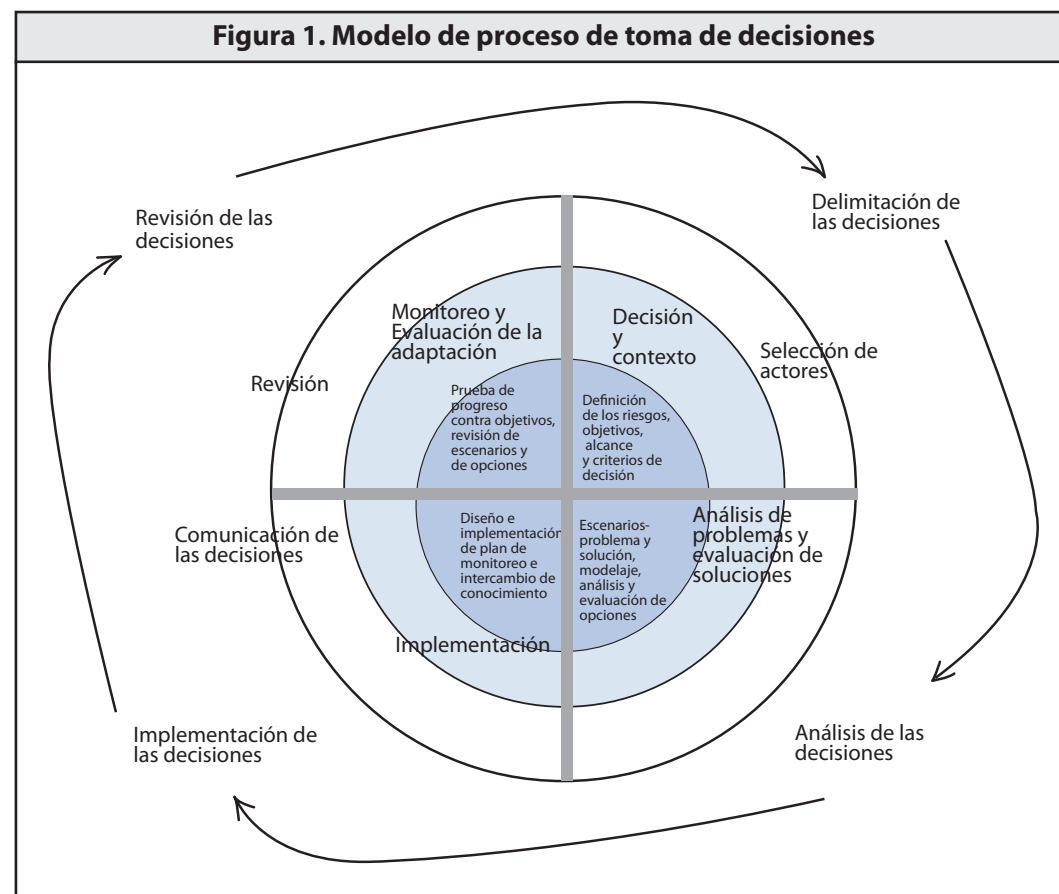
Figura 1. Modelo de proceso de toma de decisiones

Revisión de las decisiones

Delimitación de las decisiones

Monitoreo y Evaluación de la adaptación

Decisión y contexto

Selección de actores

Revisión

Prueba de progreso contra objetivos, revisión de escenarios y de opciones

Definición de los riesgos, objetivos, alcance y criterios de decisión

Comunicación de las decisiones

Diseño e implementación de plan de monitoreo e intercambio de conocimiento

Escenarios-problema y solución, modelaje, análisis y evaluación de opciones

Análisis de problemas y evaluación de soluciones

Implementación

Implementación de las decisiones

Análisis de las decisiones